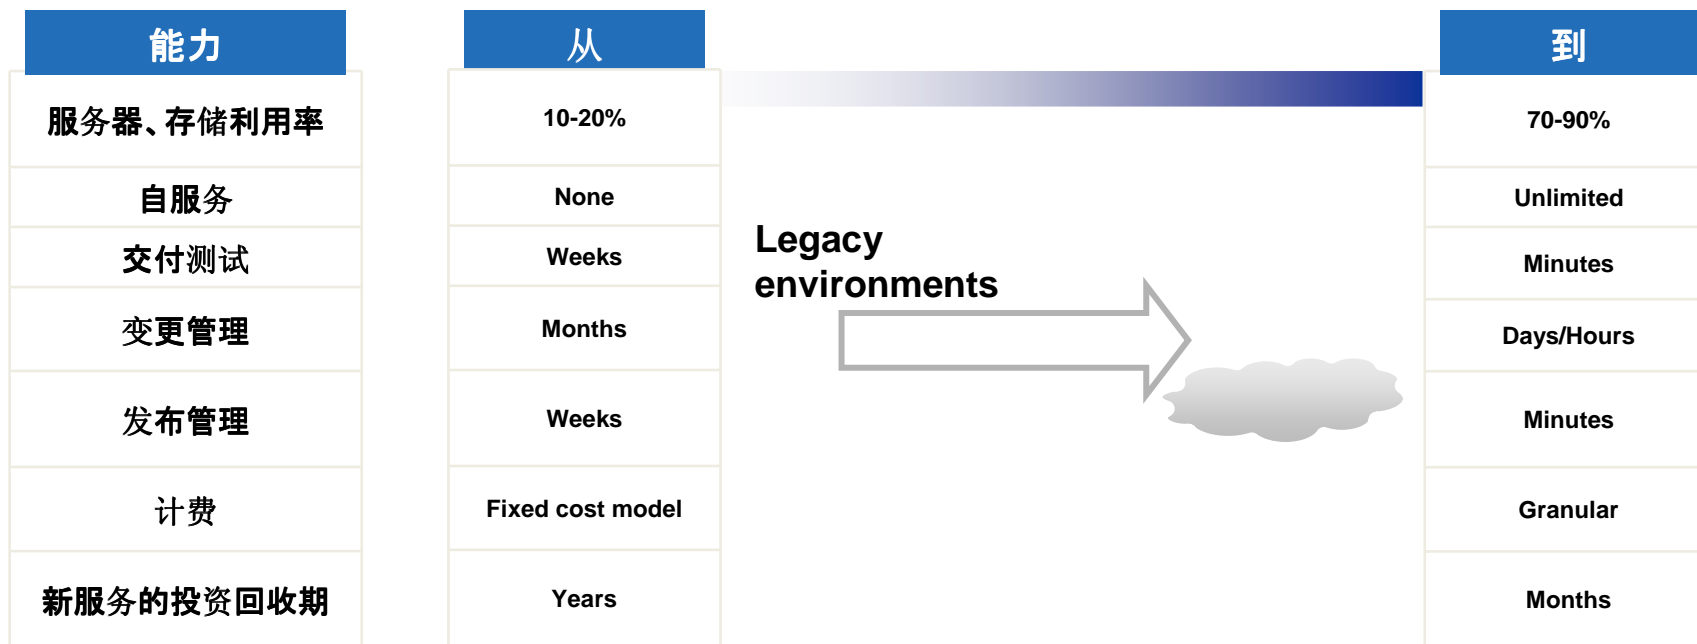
| 能力 | 从 | 到 |
|---|---|---|
| 服务器、存储利用率 | 10-20% | 70-90% |
| 自服务 | None | Unlimited |
| 交付测试 | Weeks | Minutes |
| 变更管理 | Months | Days/Hours |
| 发布管理 | Weeks | Minutes |
| 计费 | Fixed cost model | Granular |
| 新服务的投资回收期 | Years | Months |

Legacy environments